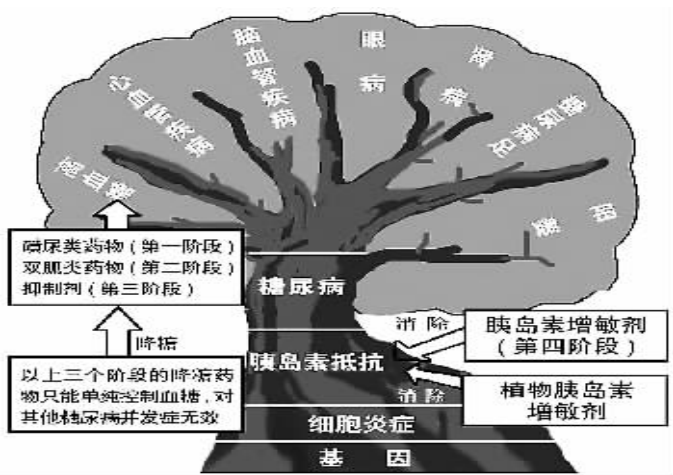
高血糖
心血管疾病
脑血管疾病
眼病
肾病
神经病变
糖足

磺尿类药物（第一阶段）
双胍类药物（第二阶段）
抑制剂（第三阶段）

降糖

以上三个阶段的降糖药物只能单纯控制血糖，对其他糖尿病并发症无效

糖尿病
消除
胰岛素增敏剂（第四阶段）
胰岛素抵抗
消除
植物胰岛素增敏剂
细胞炎症
基因